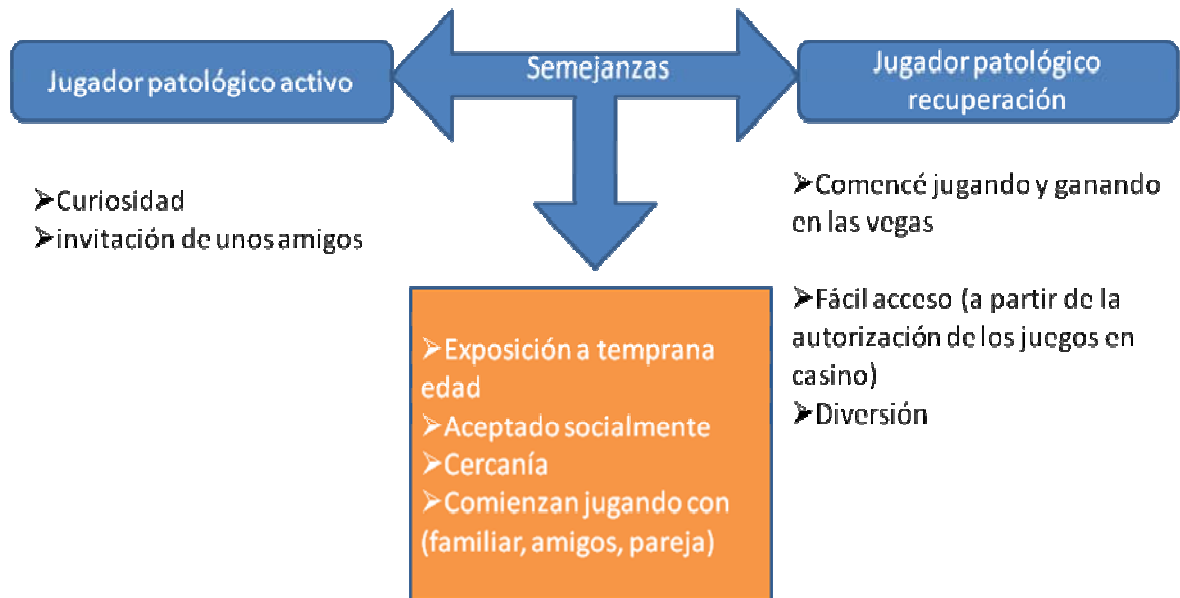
Jugador patológico activo

Semejanzas

Jugador patológico recuperación

➢Curiosidad
➢invitación de unos amigos

➢Comencé jugando y ganando en las vegas

➢Fácil acceso (a partir de la autorización de los juegos en casino)
➢Diversión

➢Exposición a temprana edad
➢Aceptado socialmente
➢Cercanía
➢Comienzan jugando con (familiar, amigos, pareja)